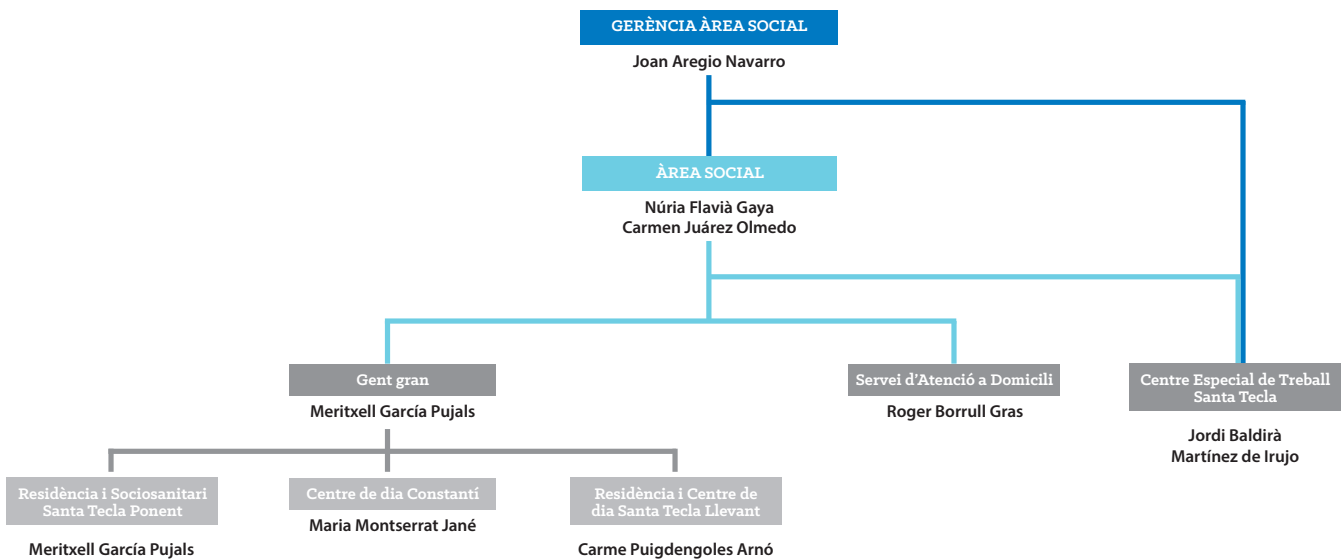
GERÈNCIA ÀREA SOCIAL
Joan Aregio Navarro

ÀREA SOCIAL
Núria Flavià Gaya
Carmen Juárez Olmedo

Gent gran
Meritxell García Pujals

Servei d'Atenció a Domicili
Roger Borrull Gras

Centre Especial de Treball Santa Tecla
Jordi Baldirà Martínez de Irujo

Residència i Sociosanitari Santa Tecla Ponent
Meritxell García Pujals

Centre de dia Constantí
Maria Montserrat Jané

Residència i Centre de dia Santa Tecla Llevant
Carme Puigdengoles Arnó